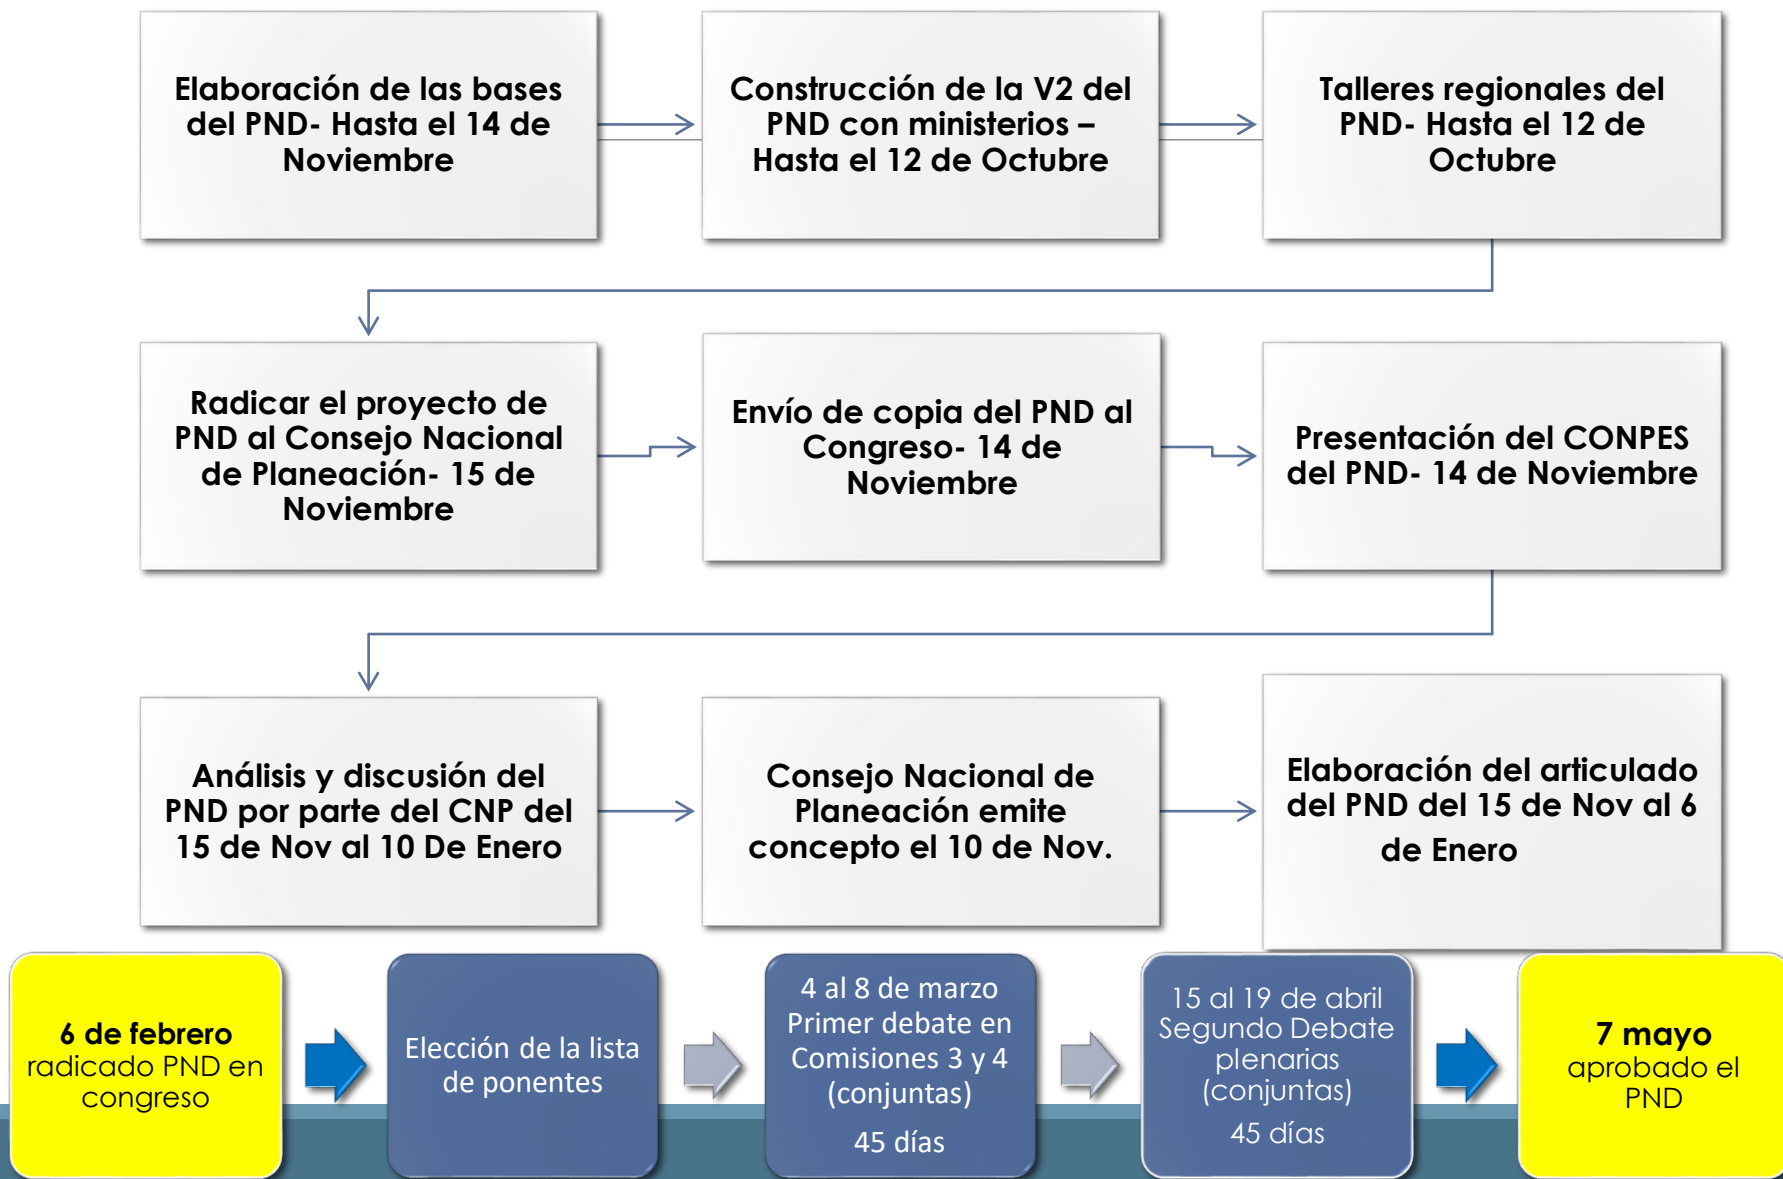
Elaboración de las bases del PND- Hasta el 14 de Noviembre

Construcción de la V2 del PND con ministerios – Hasta el 12 de Octubre

Talleres regionales del PND- Hasta el 12 de Octubre

Radicar el proyecto de PND al Consejo Nacional de Planeación- 15 de Noviembre

Envío de copia del PND al Congreso- 14 de Noviembre

Presentación del CONPES del PND- 14 de Noviembre

Análisis y discusión del PND por parte del CNP del 15 de Nov al 10 De Enero

Consejo Nacional de Planeación emite concepto el 10 de Nov.

Elaboración del articulado del PND del 15 de Nov al 6 de Enero

6 de febrero radicado PND en congreso

Elección de la lista de ponentes

4 al 8 de marzo Primer debate en Comisiones 3 y 4 (conjuntas)

45 días

15 al 19 de abril Segundo Debate plenarias (conjuntas)

45 días

7 mayo aprobado el PND